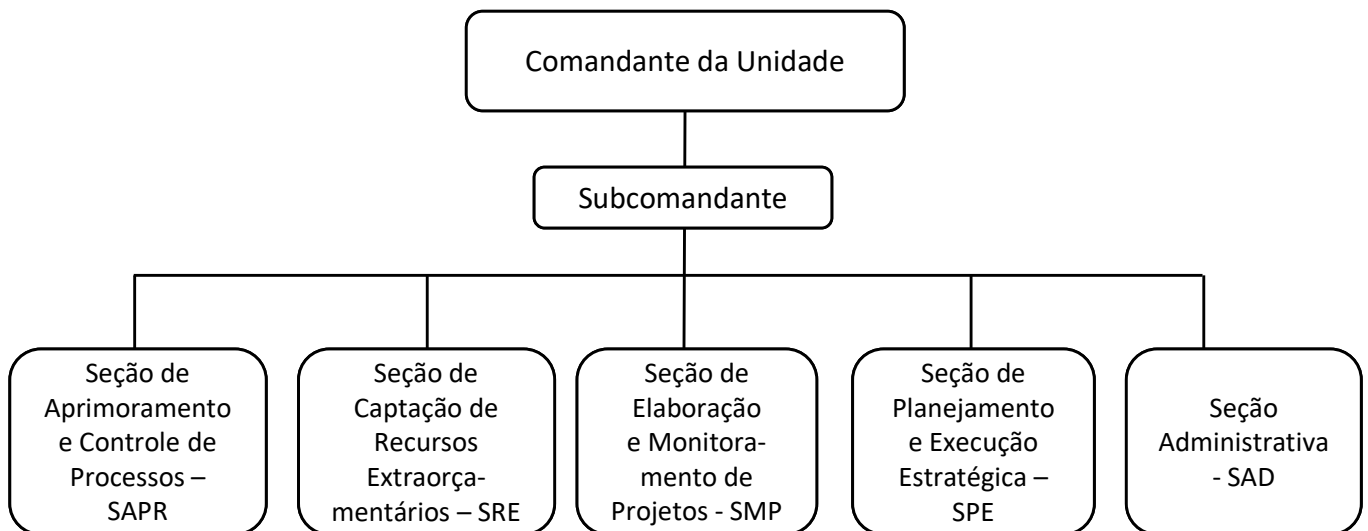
Comandante da Unidade

Subcomandante

Seção de Aprimoramento e Controle de Processos – SAPR

Seção de Captação de Recursos Extraorçamentários – SRE

Seção de Elaboração e Monitoramento de Projetos - SMP

Seção de Planejamento e Execução Estratégica – SPE

Seção Administrativa - SAD